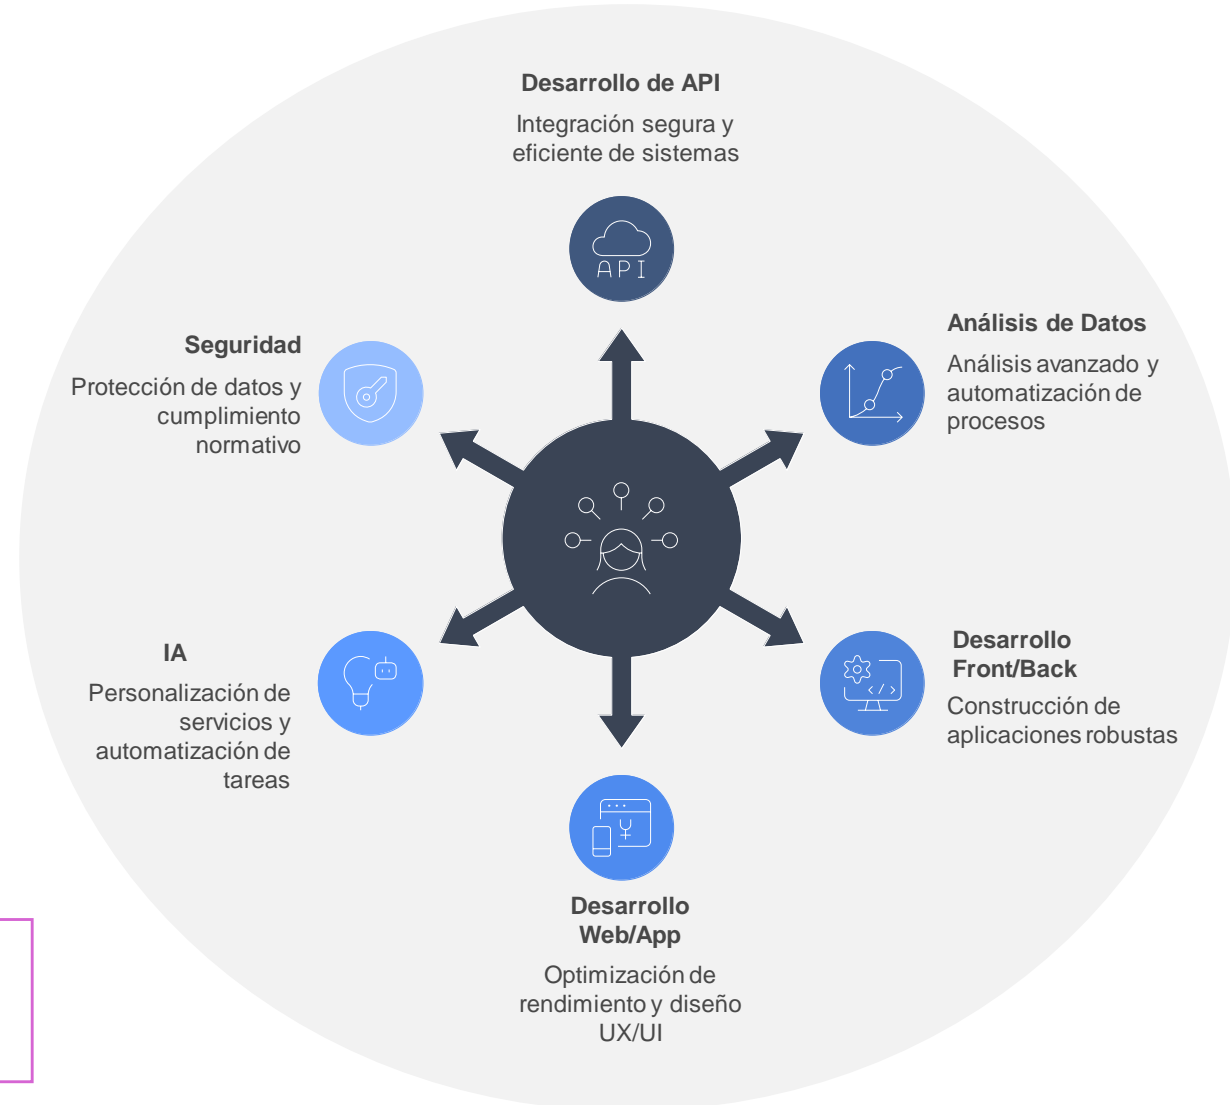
Desarrollo de API

Integración segura y eficiente de sistemas

API

Seguridad

Protección de datos y cumplimiento normativo

Análisis de Datos

Análisis avanzado y automatización de procesos

IA

Personalización de servicios y automatización de tareas

Desarrollo Front/Back

Construcción de aplicaciones robustas

Desarrollo Web/App

Optimización de rendimiento y diseño UX/UI